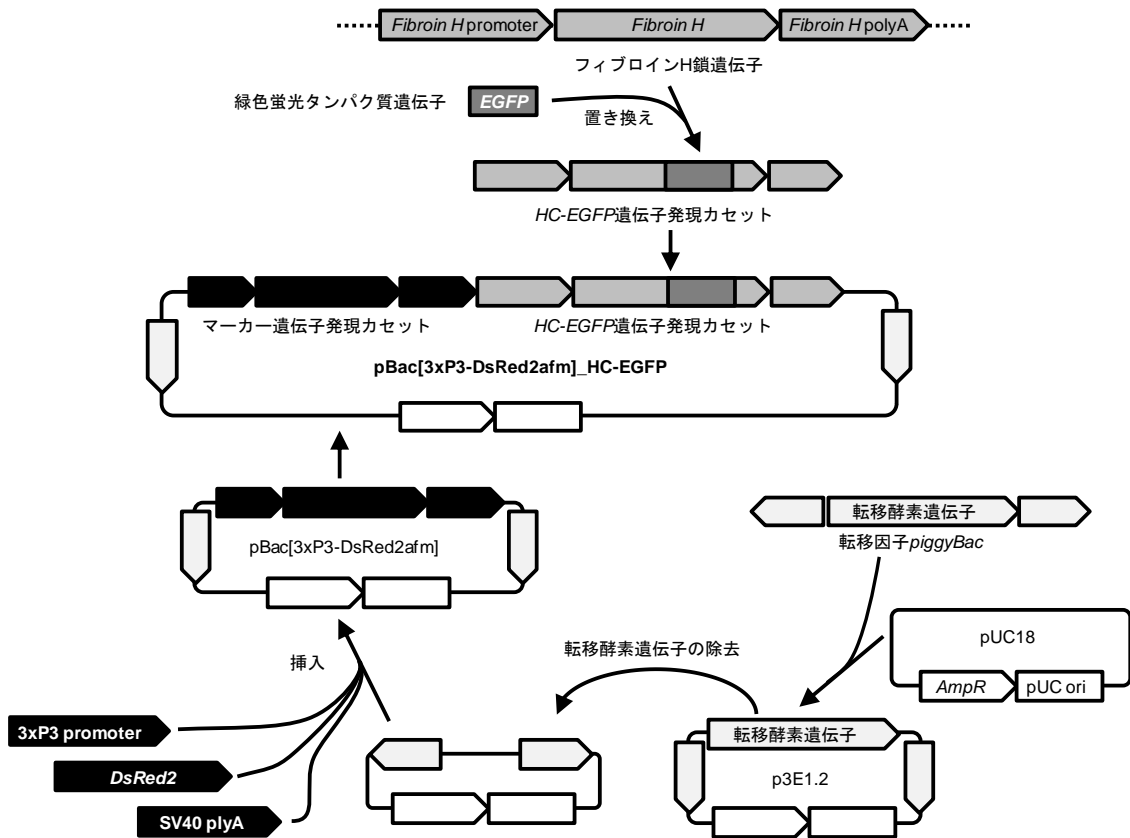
Fibroin H promoter
Fibroin H
Fibroin H polyA
フィブロインH鎖遺伝子
緑色蛍光タンパク質遺伝子
EGFP
置き換え
HC-EGFP遺伝子発現カセット
マーカー遺伝子発現カセット
HC-EGFP遺伝子発現カセット
pBac[3xP3-DsRed2afm]_HC-EGFP
pBac[3xP3-DsRed2afm]
転移酵素遺伝子
転移因子piggyBac
pUC18
AmpR
pUC ori
転移酵素遺伝子の除去
挿入
転移酵素遺伝子
p3E1.2
3xP3 promoter
DsRed2
SV40 plyA